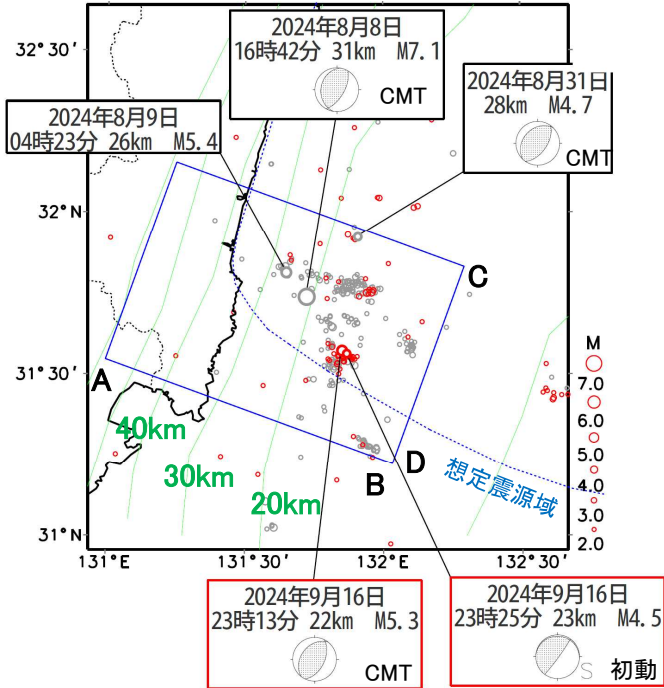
2024年8月8日
16時42分 31km M7.1
CMT

2024年8月31日
28km M4.7
CMT

2024年8月9日
04時23分 26km M5.4

32°30′
32°N
31°30′
31°N

A
B
C
D

40km
30km
20km

想定震源域

M
7.0
6.0
5.0
4.0
3.0
2.0

131°E
131°30′
132°E
132°30′

2024年9月16日
23時13分 22km M5.3
CMT

2024年9月16日
23時25分 23km M4.5
S
初動